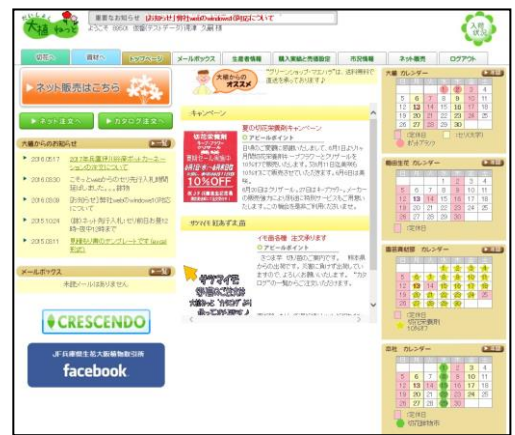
大橋

重要なお知らせ　[お知らせ]弊社webのwindows10対応について

ようこそ 0000 店舗(マスターの)漢字 大橋 様

入荷状況

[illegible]　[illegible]　トップページ　メールボックス　生産者情報　購入実績と売価設定　市況情報　ネット販売　ログアウト

ネット販売はこちら

ネット注文へ　カタログ注文へ

大橋からのお知らせ　一覧

2016.03.17　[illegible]

2016.03.30　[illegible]

2016.03.09　[お知らせ]弊社webのwindows10対応について

2015.10.24　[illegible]

2015.03.11　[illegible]

メールボックス　一覧

未読メールはありません

CRESCENDO

JF兵庫県生花大阪場仲卸部

facebook

大橋からのオススメ

キャンペーン

夏の切花実需期キャンペーン

アピールポイント

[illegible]

10%OFF

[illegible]

イモ多様　注文受付

アピールポイント

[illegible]

大橋 カレンダー　一覧

| | | | | 1 | 2 | 3 | 4 |
|---|---|---|---|---|---|---|---|
| 5 | 6 | 7 | 8 | 9 | 10 | 11 |
| 12 | 13 | 14 | 15 | 16 | 17 | 18 |
| 19 | 20 | 21 | 22 | 23 | 24 | 25 |
| 26 | 27 | 28 | 29 | 30 | | |

定休日　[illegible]

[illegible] カレンダー　一覧

| | | | | 1 | 2 | 3 | 4 |
|---|---|---|---|---|---|---|---|
| 5 | 6 | 7 | 8 | 9 | 10 | 11 |
| 12 | 13 | 14 | 15 | 16 | 17 | 18 |
| 19 | 20 | 21 | 22 | 23 | 24 | 25 |
| 26 | 27 | 28 | 29 | 30 | | |

定休日

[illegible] カレンダー　一覧

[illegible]

定休日

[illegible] カレンダー　一覧

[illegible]

定休日

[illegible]